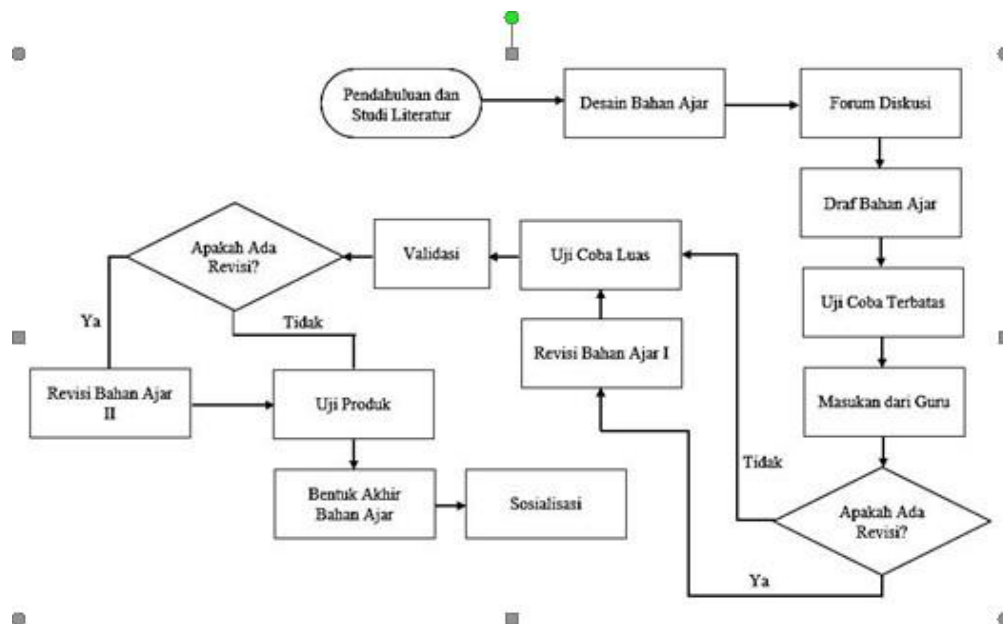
Pendahuluan dan Studi Literatur

Desain Bahan Ajar

Forum Diskusi

Draf Bahan Ajar

Uji Coba Terbatas

Masukan dari Guru

Apakah Ada Revisi?

Tidak

Ya

Revisi Bahan Ajar I

Uji Coba Luas

Validasi

Apakah Ada Revisi?

Ya

Tidak

Revisi Bahan Ajar II

Uji Produk

Bentuk Akhir Bahan Ajar

Sosialisasi